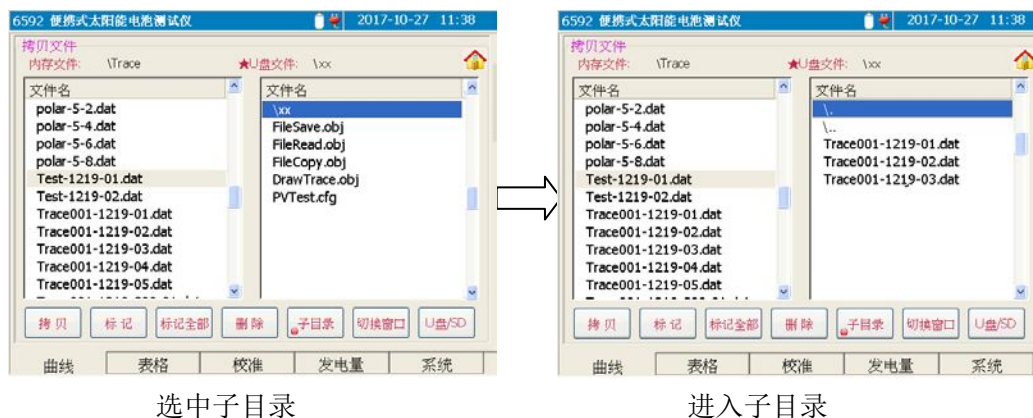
6592 便携式太阳能电池测试仪 2017-10-27 11:38

拷贝文件
内存文件: \Trace ★U盘文件: \xx

| 文件名 |
|---|
| polar-5-2.dat |
| polar-5-4.dat |
| polar-5-6.dat |
| polar-5-8.dat |
| Test-1219-01.dat |
| Test-1219-02.dat |
| Trace001-1219-01.dat |
| Trace001-1219-02.dat |
| Trace001-1219-03.dat |
| Trace001-1219-04.dat |
| Trace001-1219-05.dat |

| 文件名 |
|---|
| \xx |
| FileSave.obj |
| FileRead.obj |
| FileCopy.obj |
| DrawTrace.obj |
| PVTest.cfg |

拷贝 标记 标记全部 删除 子目录 切换窗口 U盘/SD

曲线 表格 校准 发电量 系统

选中子目录

6592 便携式太阳能电池测试仪 2017-10-27 11:38

拷贝文件
内存文件: \Trace ★U盘文件: \xx

| 文件名 |
|---|
| polar-5-2.dat |
| polar-5-4.dat |
| polar-5-6.dat |
| polar-5-8.dat |
| Test-1219-01.dat |
| Test-1219-02.dat |
| Trace001-1219-01.dat |
| Trace001-1219-02.dat |
| Trace001-1219-03.dat |
| Trace001-1219-04.dat |
| Trace001-1219-05.dat |

| 文件名 |
|---|
| \. |
| \.. |
| Trace001-1219-01.dat |
| Trace001-1219-02.dat |
| Trace001-1219-03.dat |

拷贝 标记 标记全部 删除 子目录 切换窗口 U盘/SD

曲线 表格 校准 发电量 系统

进入子目录